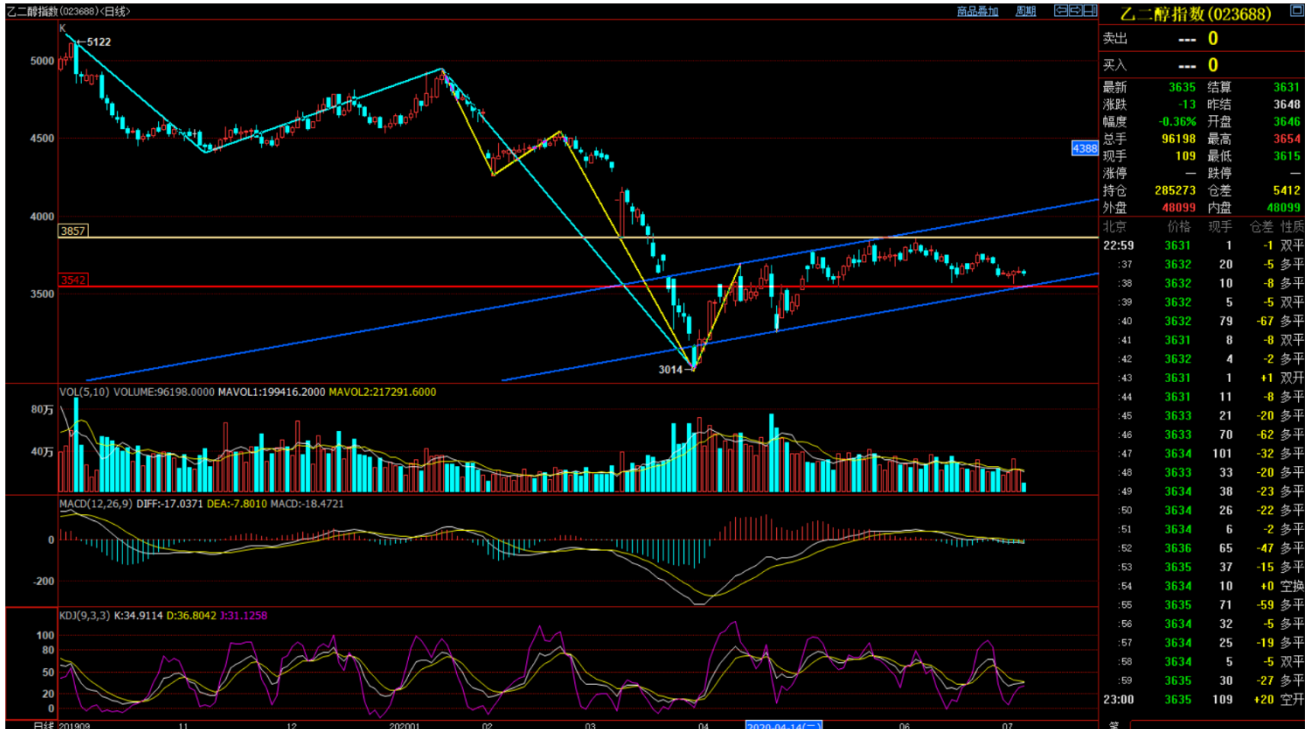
乙二醇指数(023688)<日线>
商品叠加 周期
K
5122
5000
4500
4000
3857
3542
3500
3014
4388
VOL(5,10) VOLUME:96198.0000 MAVOL1:199416.2000 MAVOL2:217291.6000
80万
40万
MACD(12,26,9) DIFF:-17.0371 DEA:-7.8010 MACD:-18.4721
0
-200
KDJ(9,3,3) K:34.9114 D:36.8042 J:31.1258
100
80
60
40
20
0
日线 201909 11 12 202001 02 03 04 2020-04-14(二) 06 07

乙二醇指数(023688)
卖出 --- 0
买入 --- 0

| | | | |
|---|---|---|---|
| 最新 | 3635 | 结算 | 3631 |
| 涨跌 | -13 | 昨结 | 3648 |
| 幅度 | -0.36% | 开盘 | 3646 |
| 总手 | 96198 | 最高 | 3654 |
| 现手 | 109 | 最低 | 3615 |
| 涨停 | — | 跌停 | — |
| 持仓 | 285273 | 仓差 | 5412 |
| 外盘 | 48099 | 内盘 | 48099 |

| 北京 | 价格 | 现手 | 仓差 | 性质 |
|---|---|---|---|---|
| 22:59 | 3631 | 1 | -1 | 双平 |
| :37 | 3632 | 20 | -5 | 多平 |
| :38 | 3632 | 10 | -8 | 多平 |
| :39 | 3632 | 5 | -5 | 双平 |
| :40 | 3632 | 79 | -67 | 多平 |
| :41 | 3631 | 8 | -8 | 双平 |
| :42 | 3632 | 4 | -2 | 多平 |
| :43 | 3631 | 1 | +1 | 双开 |
| :44 | 3631 | 11 | -8 | 多平 |
| :45 | 3633 | 21 | -20 | 多平 |
| :46 | 3633 | 70 | -62 | 多平 |
| :47 | 3634 | 101 | -32 | 多平 |
| :48 | 3633 | 33 | -20 | 多平 |
| :49 | 3634 | 38 | -23 | 多平 |
| :50 | 3634 | 26 | -22 | 多平 |
| :51 | 3634 | 6 | -2 | 多平 |
| :52 | 3636 | 65 | -47 | 多平 |
| :53 | 3635 | 37 | -15 | 多平 |
| :54 | 3634 | 10 | +0 | 空换 |
| :55 | 3635 | 71 | -59 | 多平 |
| :56 | 3634 | 32 | -5 | 多平 |
| :57 | 3634 | 25 | -19 | 多平 |
| :58 | 3634 | 5 | -5 | 双平 |
| :59 | 3635 | 30 | -27 | 多平 |
| 23:00 | 3635 | 109 | +20 | 空开 |